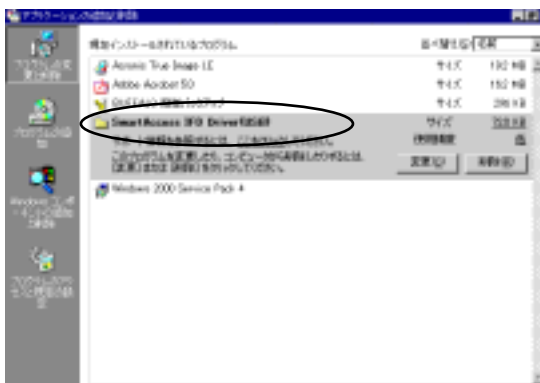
アプリケーションの追加と削除

現在インストールされているプログラム:

並べ替え(S) 名前

Acronis True Image LE　サイズ　192 MB

Adobe Acrobat 5.0　サイズ　152 MB

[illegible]　サイズ　296 KB

SmartAccess SFD Driver削除　サイズ　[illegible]

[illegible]　使用頻度　低

このプログラムを変更したり、コンピュータから削除したりするには、[変更]または[削除]をクリックしてください。

変更(C)　削除(R)

Windows 2000 Service Pack 4

プログラムの変更と削除

プログラムの追加

Windows コンポーネントの追加と削除

プログラムのアクセスと既定の設定